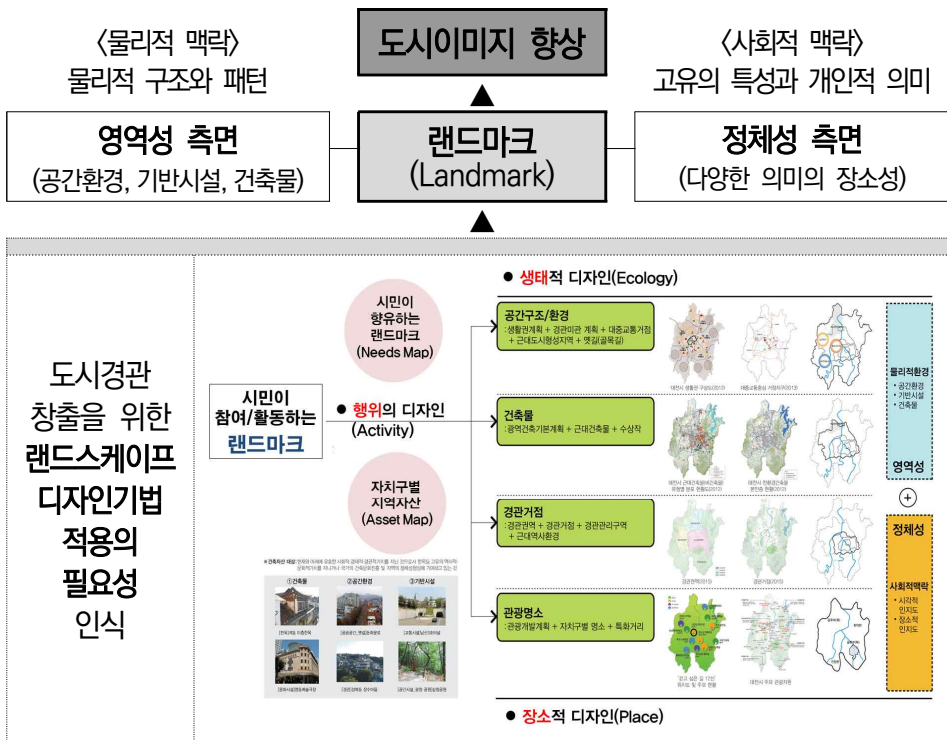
〈물리적 맥락〉
물리적 구조와 패턴

도시이미지 향상

〈사회적 맥락〉
고유의 특성과 개인적 의미

영역성 측면
(공간환경, 기반시설, 건축물)

랜드마크
(Landmark)

정체성 측면
(다양한 의미의 장소성)

도시경관 창출을 위한 랜드스케이프 디자인기법 적용의 필요성 인식

● 생태적 디자인(Ecology)

시민이 향유하는 랜드마크 (Needs Map)

시민이 참여/활동하는 랜드마크

● 행위의 디자인 (Activity)

자치구별 지역자산 (Asset Map)

공간구조/환경
: 생활권계획 + 경관미관 계획 + 대중교통거점 + 근대도시형성지역 + 옛길(골목길)

건축물
: 광역건축기본계획 + 근대건축물 + 수상작

경관거점
: 경관권역 + 경관거점 + 경관관리구역 + 근대역사환경

관광명소
: 관광개발계획 + 자치구별 명소 + 특화거리

①건축물
②공간환경
③기반시설

물리적환경
• 공간환경
• 기반시설
• 건축물

영역성

+

정체성

사회적맥락
• 시각적 인지도
• 장소적 인지도

● 장소적 디자인(Place)